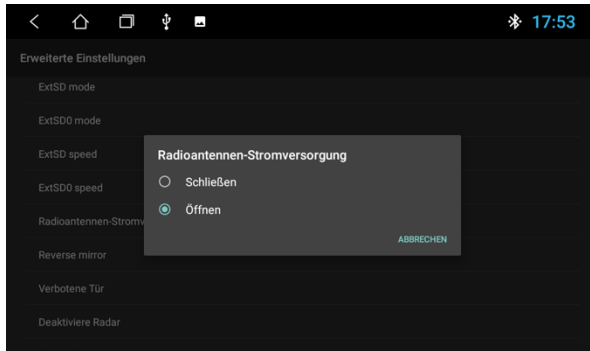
17:53

Erweiterte Einstellungen

ExtSD mode

ExtSD0 mode

ExtSD speed

ExtSD0 speed

Radioantennen-Stromv

Reverse mirror

Verbotene Tür

Deaktiviere Radar

Radioantennen-Stromversorgung

Schließen

Öffnen

ABBRECHEN